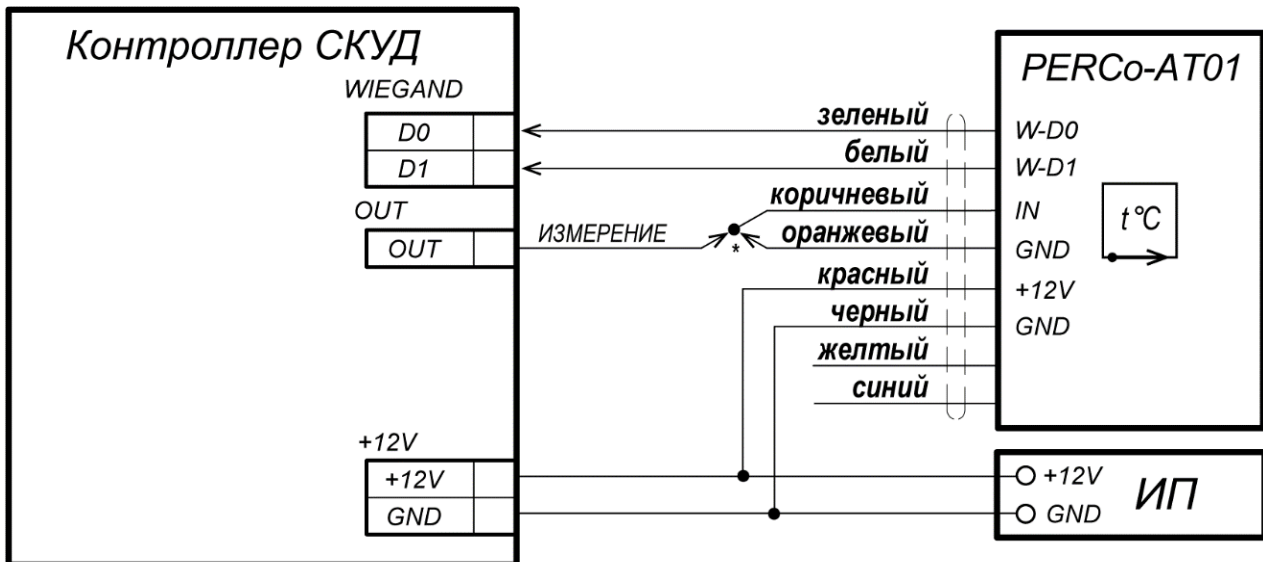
Контроллер СКУД

WIEGAND

D0

D1

OUT

OUT

+12V

+12V

GND

ИЗМЕРЕНИЕ

*

зеленый

белый

коричневый

оранжевый

красный

черный

желтый

синий

PERCo-AT01

W-D0

W-D1

IN

GND

+12V

GND

t°C

+12V

GND

ИП